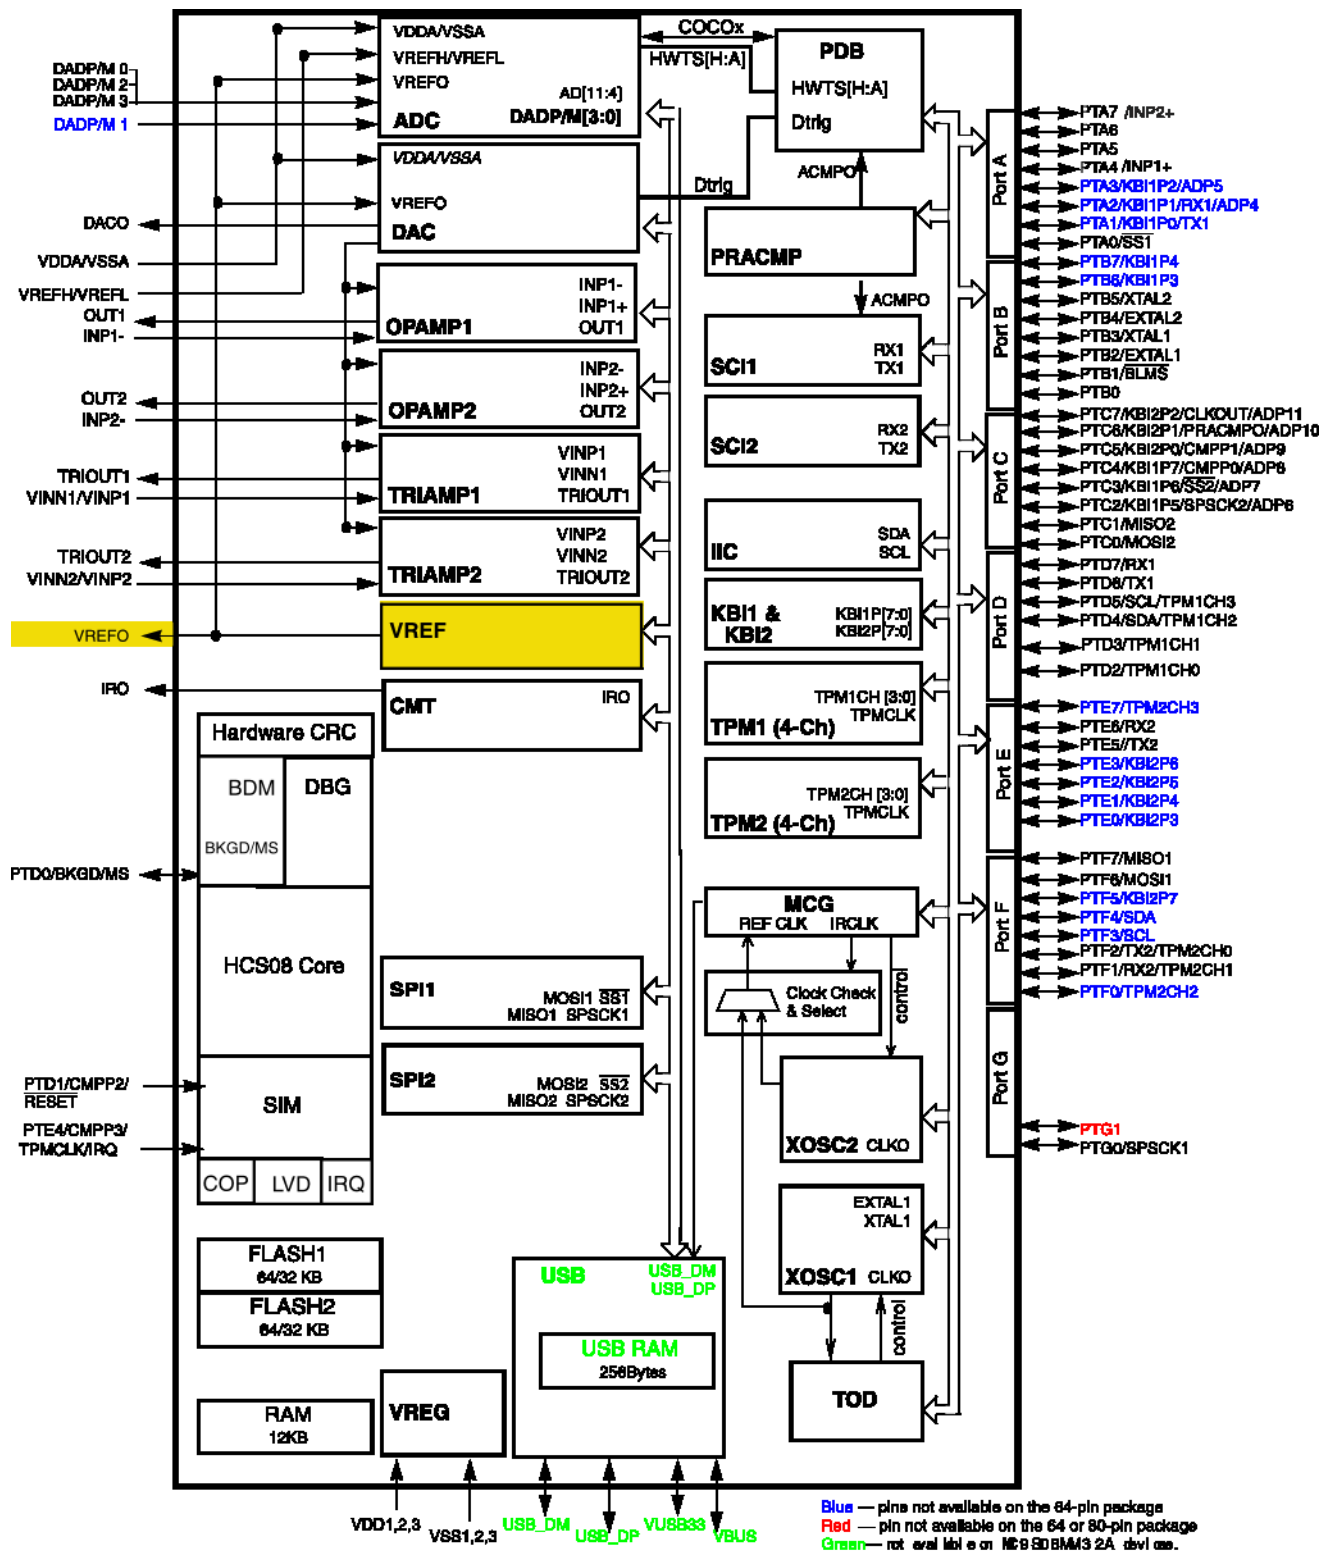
DADP/M 0
DADP/M 2
DADP/M 3
DADP/M 1
DACO
VDDA/VSSA
VREFH/VREFL
OUT1
INP1-
OUT2
INP2-
TRIOUT1
VINN1/VINP1
TRIOUT2
VINN2/VINP2
VREFO
IRO
PTD0/BKGD/MS
PTD1/CMPP2/ RESET
PTE4/CMPP3/ TPMCLK/IRQ

VDDA/VSSA
VREFH/VREFL
VREFO
AD[11:4]
ADC
DADP/M[3:0]

COCOx
HWTS[H:A]
PDB
HWTS[H:A]
Dtrig

VDDA/VSSA
VREFO
DAC
Dtrig
ACMPO
PRACMP
ACMPO

INP1-
INP1+
OPAMP1
OUT1

INP2-
INP2+
OPAMP2
OUT2

VINP1
VINN1
TRIAMP1
TRIOUT1

VINP2
VINN2
TRIAMP2
TRIOUT2

VREF

CMT
IRO

SCI1
RX1
TX1

SCI2
RX2
TX2

IIC
SDA
SCL

KBI1 & KBI2
KBI1P[7:0]
KBI2P[7:0]

TPM1CH [3:0]
TPMCLK
TPM1 (4-Ch)

TPM2CH [3:0]
TPMCLK
TPM2 (4-Ch)

Hardware CRC
BDM
DBG
BKGD/MS
HCS08 Core
SIM
COP
LVD
IRQ

SPI1
MOSI1 $\overline{SS1}$
MISO1 SPSCK1

SPI2
MOSI2 $\overline{SS2}$
MISO2 SPSCK2

MCG
REF CLK
IRCLK
Clock Check & Select
control
XOSC2 CLKO
EXTAL1
XTAL1
XOSC1 CLKO
control
TOD

FLASH1
64/32 KB
FLASH2
64/32 KB
RAM
12KB
VREG

USB
USB_DM
USB_DP
USB RAM
256Bytes

Port A
Port B
Port C
Port D
Port E
Port F
Port G

PTA7 /INP2+
PTA6
PTA5
PTA4 /INP1+
PTA3/KBI1P2/ADP5
PTA2/KBI1P1/RX1/ADP4
PTA1/KBI1P0/TX1
PTA0/SS1
PTB7/KBI1P4
PTB6/KBI1P3
PTB5/XTAL2
PTB4/EXTAL2
PTB3/XTAL1
PTB2/EXTAL1
PTB1/BLMS
PTB0
PTC7/KBI2P2/CLKOUT/ADP11
PTC6/KBI2P1/PRACMPO/ADP10
PTC5/KBI2P0/CMPP1/ADP9
PTC4/KBI1P7/CMPP0/ADP8
PTC3/KBI1P6/$\overline{SS2}$/ADP7
PTC2/KBI1P5/SPSCK2/ADP6
PTC1/MISO2
PTC0/MOSI2
PTD7/RX1
PTD6/TX1
PTD5/SCL/TPM1CH3
PTD4/SDA/TPM1CH2
PTD3/TPM1CH1
PTD2/TPM1CH0
PTE7/TPM2CH3
PTE6/RX2
PTE5//TX2
PTE3/KBI2P6
PTE2/KBI2P5
PTE1/KBI2P4
PTE0/KBI2P3
PTF7/MISO1
PTF6/MOSI1
PTF5/KBI2P7
PTF4/SDA
PTF3/SCL
PTF2/TX2/TPM2CH0
PTF1/RX2/TPM2CH1
PTF0/TPM2CH2
PTG1
PTG0/SPSCK1

VDD1,2,3
VSS1,2,3
USB_DM
USB_DP
VUSB33
VBUS

Blue — pins not available on the 64-pin package
Red — pin not available on the 64 or 80-pin package
Green— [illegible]